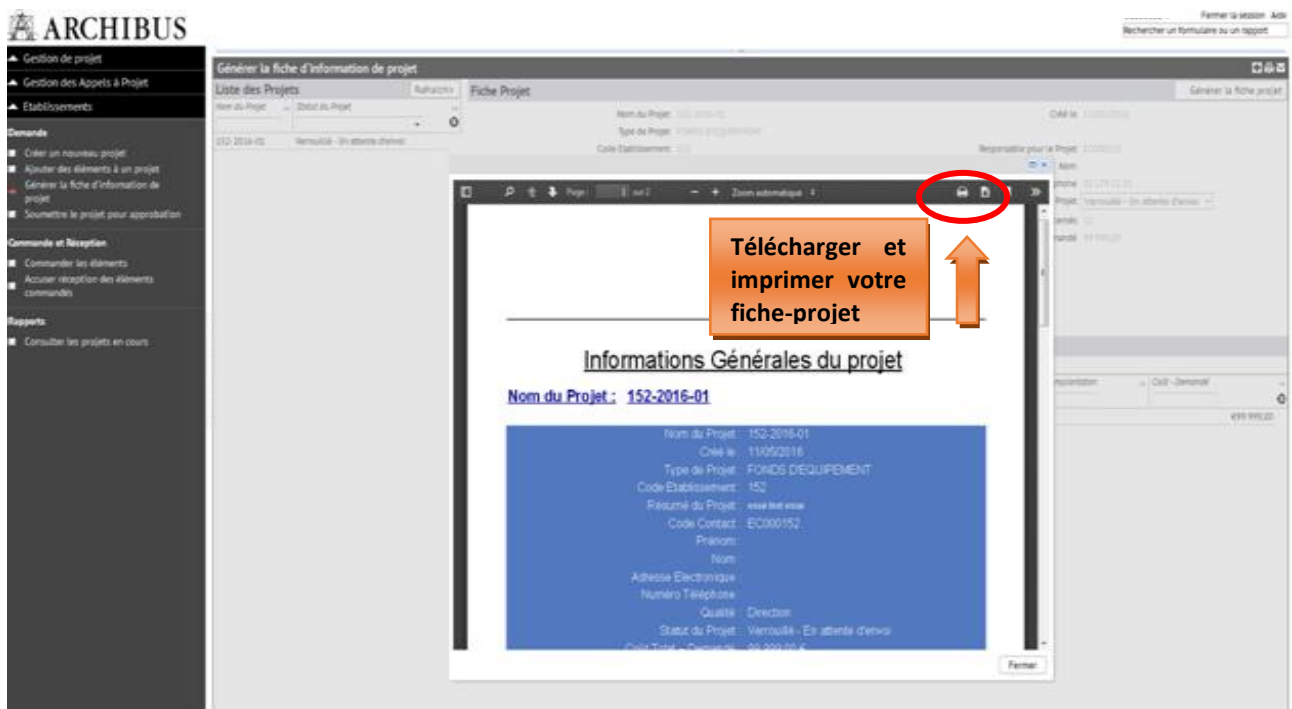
ARCHIBUS

Fermer la session Adr
Rechercher un formulaire ou un rapport

Gestion de projet
Gestion des Appels à Projet
Etablissements

Demande
Créer un nouveau projet
Ajouter des éléments à un projet
Générer la fiche d'information de projet
Soumettre le projet pour approbation

Commande et Réception
Commander les éléments
Accuser réception des éléments commandés

Rapports
Consulter les projets en cours

Générer la fiche d'information de projet

Liste des Projets
Rafraîchir
Nom du Projet
Statut du Projet
152-2016-01
Verrouillé - En attente d'envoi

Fiche Projet
Générer la fiche projet
Nom du Projet
Créé le
Type de Projet
Code Etablissement
Responsable pour le Projet
Nom
Projet Verrouillé - En attente d'envoi

Page: 1 sur 2
Zoom automatique

Télécharger et imprimer votre fiche-projet

Informations Générales du projet

Nom du Projet : 152-2016-01

Nom du Projet : 152-2016-01
Créé le : 11/05/2016
Type de Projet : FONDS D'EQUIPEMENT
Code Etablissement : 152
Résumé du Projet : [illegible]
Code Contact : EC000152
Prénom :
Nom :
Adresse Electronique :
Numéro Téléphone :
Qualité : Direction
Statut du Projet : Verrouillé - En attente d'envoi
Coût Total - Demandé : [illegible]

Fermer